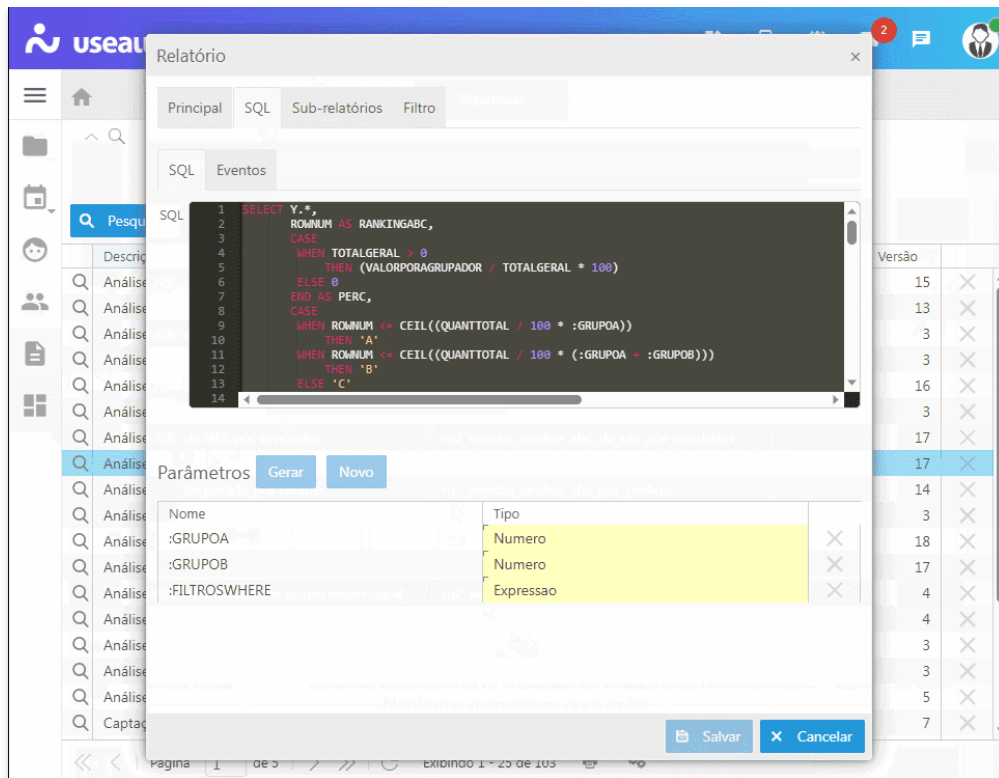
useal

Relatório ×

Principal SQL Sub-relatórios Filtro

SQL Eventos

SQL
1 SELECT Y.*,
2 ROWNUM AS RANKINGABC,
3 CASE
4 WHEN TOTALGERAL > 0
5 THEN (VALORPORAGRUPADOR / TOTALGERAL * 100)
6 ELSE 0
7 END AS PERC,
8 CASE
9 WHEN ROWNUM <= CEIL((QUANTTOTAL / 100 * :GRUPOA))
10 THEN 'A'
11 WHEN ROWNUM <= CEIL((QUANTTOTAL / 100 * (:GRUPOA + :GRUPOB)))
12 THEN 'B'
13 ELSE 'C'
14

Parâmetros Gerar Novo

| Nome | Tipo |
|---|---|
| :GRUPOA | Numero |
| :GRUPOB | Numero |
| :FILTROSWHERE | Expressao |

Salvar Cancelar

Pesqu
Descri
Análise
Análise
Análise
Análise
Análise
Análise
Análise
Análise
Análise
Análise
Análise
Análise
Análise
Análise
Análise
Análise
Análise
Captag

Versão
15
13
3
3
16
3
17
17
14
3
18
17
4
4
3
3
5
7

Página 1 de 5 Exibindo 1 - 25 de 103

2